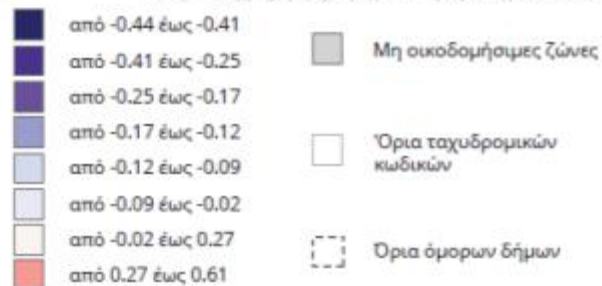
από -0.44 έως -0.41
από -0.41 έως -0.25
από -0.25 έως -0.17
από -0.17 έως -0.12
από -0.12 έως -0.09
από -0.09 έως -0.02
από -0.02 έως 0.27
από 0.27 έως 0.61

Μη οικοδομήσιμες ζώνες

Όρια ταχυδρομικών κωδικών

Όρια όμορων δήμων